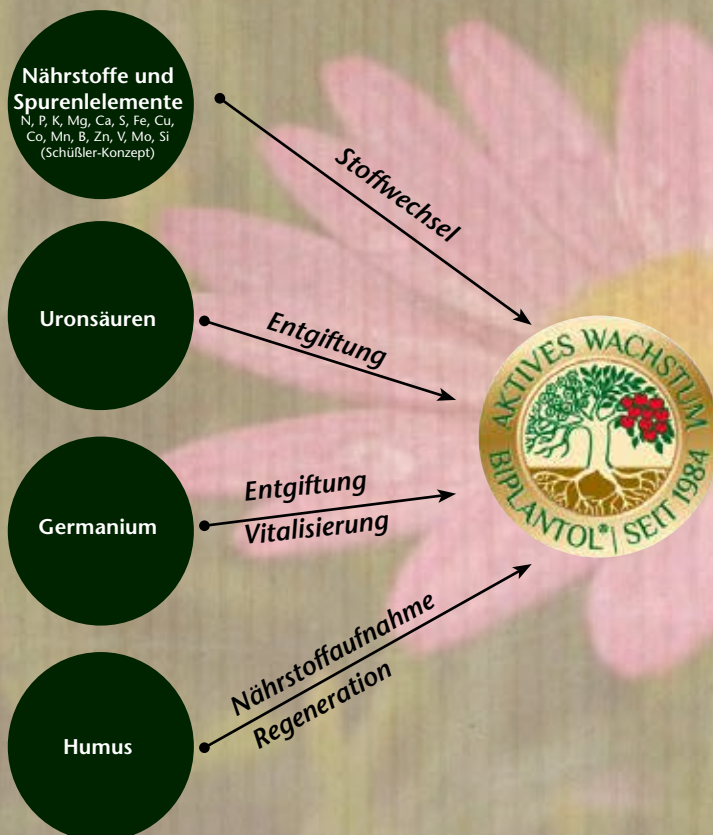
Nährstoffe und Spurenlelemente
N, P, K, Mg, Ca, S, Fe, Cu, Co, Mn, B, Zn, V, Mo, Si
(Schüßler-Konzept)

Stoffwechsel

Uronsäuren

Entgiftung

AKTIVES WACHSTUM
BIPLANTOL® | SEIT 1984

Germanium

Entgiftung
Vitalisierung

Humus

Nährstoffaufnahme
Regeneration